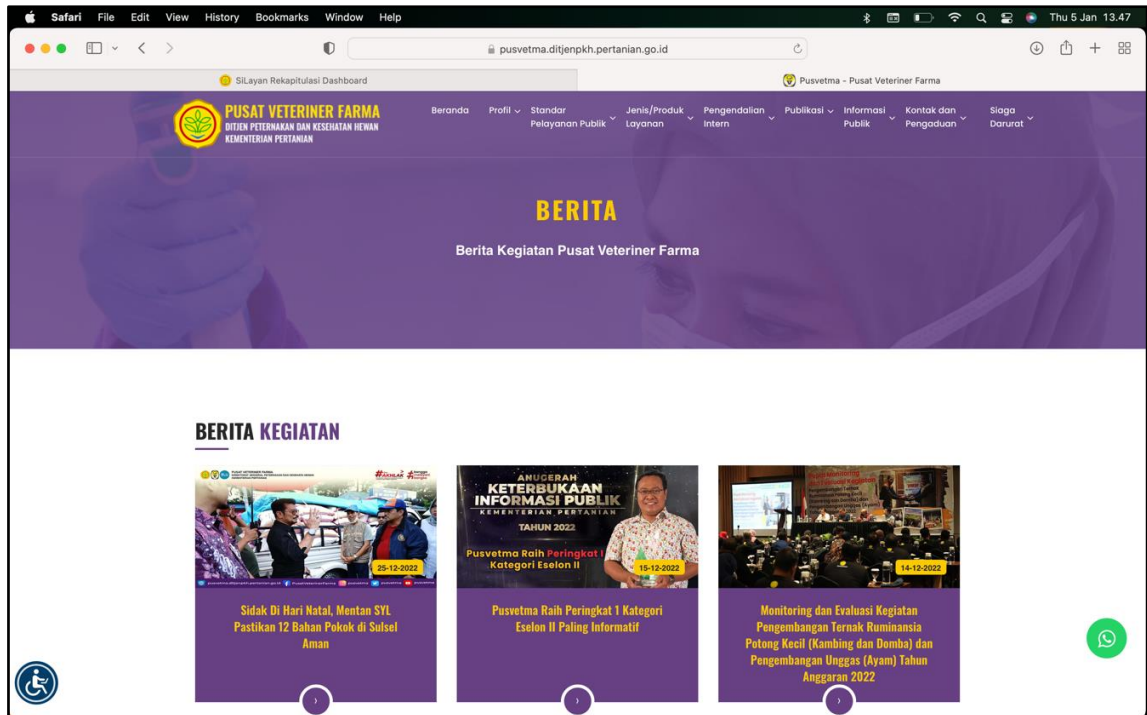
Safari File Edit View History Bookmarks Window Help

Thu 5 Jan 13.47

pusvetma.ditjenpkh.pertanian.go.id

SiLayan Rekapitulasi Dashboard

Pusvetma - Pusat Veteriner Farma

PUSAT VETERINER FARMA
DITJEN PETERNAKAN DAN KESEHATAN HEWAN
KEMENTERIAN PERTANIAN

Beranda Profil Standar Pelayanan Publik Jenis/Produk Layanan Pengendalian Intern Publikasi Informasi Publik Kontak dan Pengaduan Siaga Darurat

BERITA

Berita Kegiatan Pusat Veteriner Farma

BERITA KEGIATAN

25-12-2022

Sidak Di Hari Natal, Mentan SYL Pastikan 12 Bahan Pokok di Sulsel Aman

ANUGERAH KETERBUKAAN INFORMASI PUBLIK
KEMENTERIAN PERTANIAN
TAHUN 2022
Pusvetma Raih Peringkat I Kategori Eselon II

15-12-2022

Pusvetma Raih Peringkat 1 Kategori Eselon II Paling Informatif

14-12-2022

Monitoring dan Evaluasi Kegiatan Pengembangan Ternak Ruminansia Potong Kecil (Kambing dan Domba) dan Pengembangan Unggas (Ayam) Tahun Anggaran 2022